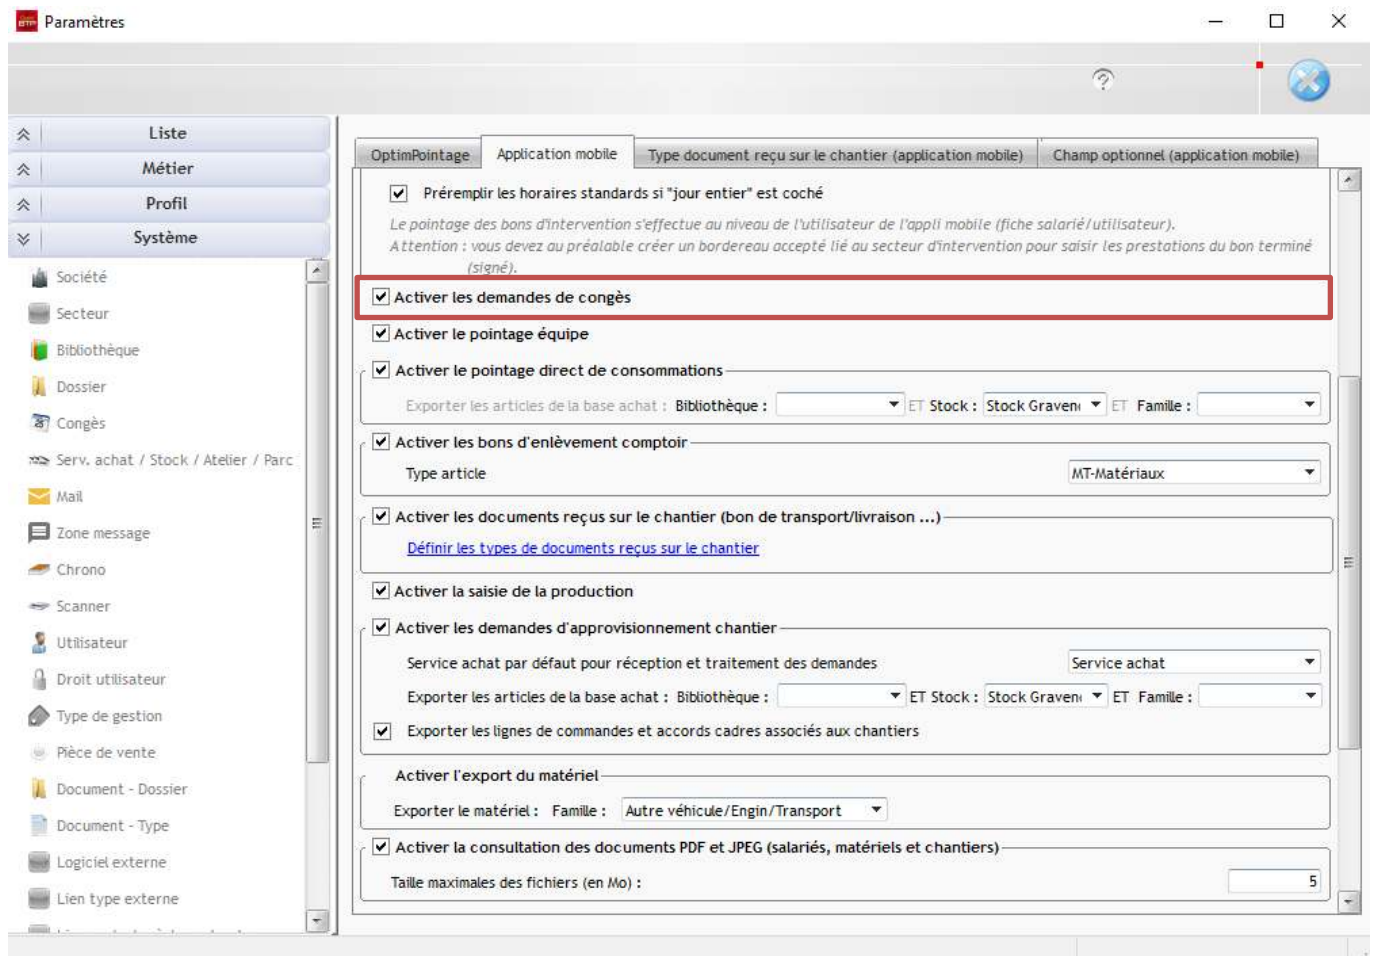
Paramètres

Liste
Métier
Profil
Système

Société
Secteur
Bibliothèque
Dossier
Congès
Serv. achat / Stock / Atelier / Parc
Mail
Zone message
Chrono
Scanner
Utilisateur
Droit utilisateur
Type de gestion
Pièce de vente
Document - Dossier
Document - Type
Logiciel externe
Lien type externe

OptimPointage | Application mobile | Type document reçu sur le chantier (application mobile) | Champ optionnel (application mobile)

Préremplir les horaires standards si "jour entier" est coché

Le pointage des bons d'intervention s'effectue au niveau de l'utilisateur de l'appli mobile (fiche salarié/utilisateur).
Attention : vous devez au préalable créer un bordereau accepté lié au secteur d'intervention pour saisir les prestations du bon terminé (signé).

Activer les demandes de congès

Activer le pointage équipe

Activer le pointage direct de consommations
Exporter les articles de la base achat : Bibliothèque : ET Stock : Stock Graveni ET Famille :

Activer les bons d'enlèvement comptoir
Type article MT-Matériaux

Activer les documents reçus sur le chantier (bon de transport/livraison ...)
Définir les types de documents reçus sur le chantier

Activer la saisie de la production

Activer les demandes d'approvisionnement chantier
Service achat par défaut pour réception et traitement des demandes Service achat
Exporter les articles de la base achat : Bibliothèque : ET Stock : Stock Graveni ET Famille :
Exporter les lignes de commandes et accords cadres associés aux chantiers

Activer l'export du matériel
Exporter le matériel : Famille : Autre véhicule/Engin/Transport

Activer la consultation des documents PDF et JPEG (salariés, matériels et chantiers)
Taille maximales des fichiers (en Mo) : 5